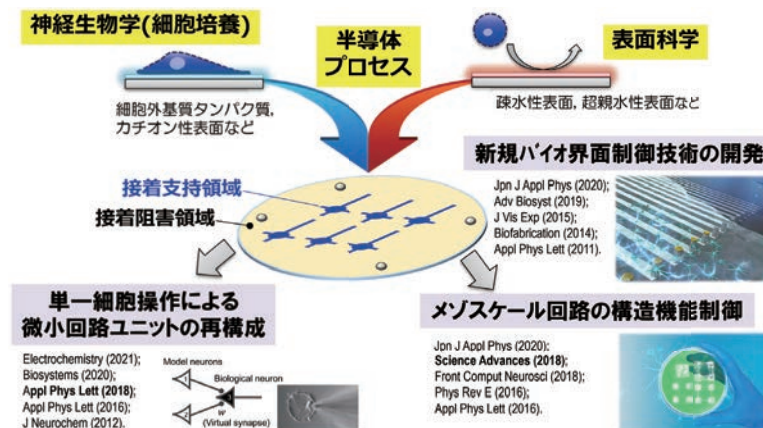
神経生物学(細胞培養)

半導体
プロセス

表面科学

細胞外基質タンパク質,
カチオン性表面など

疎水性表面, 超親水性表面など

新規バイオ界面制御技術の開発

接着支持領域

接着阻害領域

Jpn J Appl Phys (2020);
Adv Biosyst (2019);
J Vis Exp (2015);
Biofabrication (2014);
Appl Phys Lett (2011).

単一細胞操作による
微小回路ユニットの再構成

メゾスケール回路の構造機能制御

Electrochemistry (2021);
Biosystems (2020);
Appl Phys Lett (2018);
Appl Phys Lett (2016);
J Neurochem (2012).

Model neurons
Biological neuron
W
(Virtual synapse)

Jpn J Appl Phys (2020);
Science Advances (2018);
Front Comput Neurosci (2018);
Phys Rev E (2016);
Appl Phys Lett (2016).